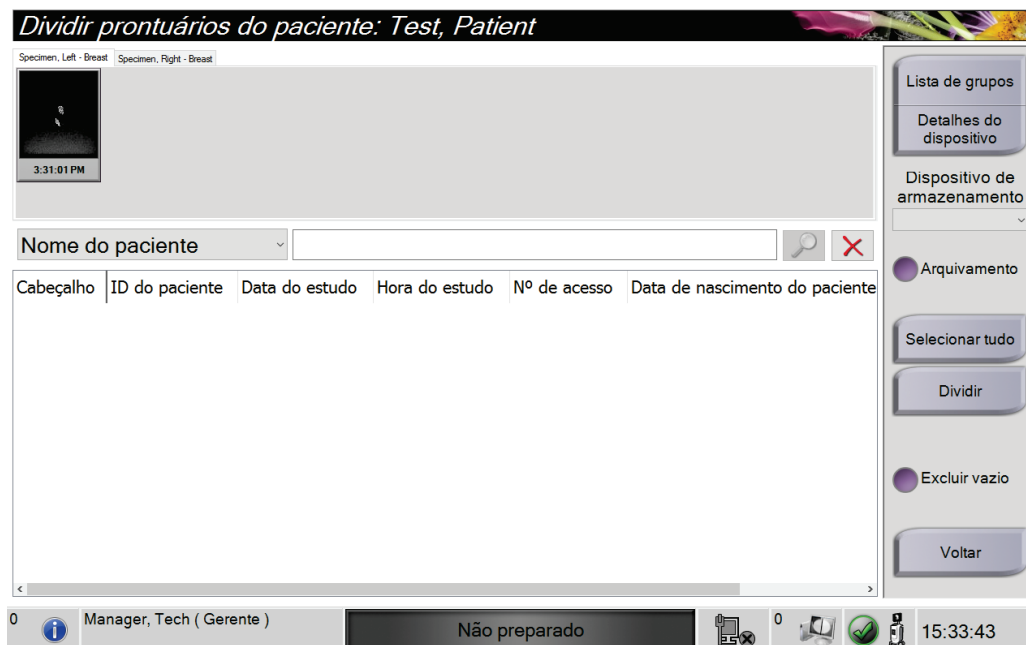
Dividir prontuários do paciente: Test, Patient

Specimen, Left - Breast
Specimen, Right - Breast

3:31:01 PM

Nome do paciente

| Cabeçalho | ID do paciente | Data do estudo | Hora do estudo | Nº de acesso | Data de nascimento do paciente |
|---|---|---|---|---|---|

Lista de grupos
Detalhes do dispositivo
Dispositivo de armazenamento
Arquivamento
Selecionar tudo
Dividir
Excluir vazio
Voltar

0
Manager, Tech ( Gerente )
Não preparado
0
15:33:43